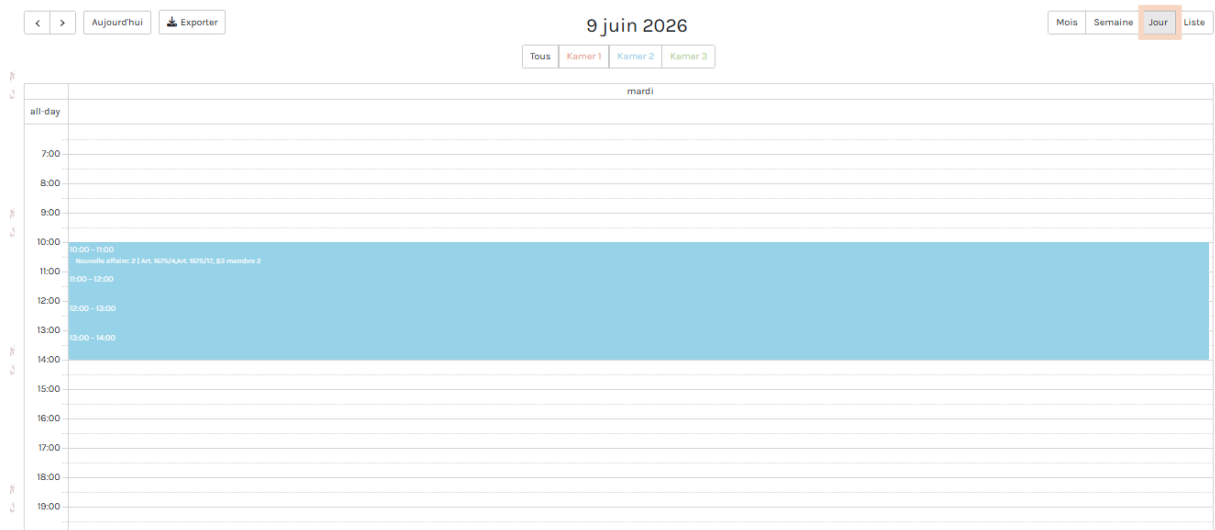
< > Aujourd'hui Exporter

9 juin 2026

Mois Semaine Jour Liste

Tous Kamer 1 Kamer 2 Kamer 3

mardi

all-day

7:00
8:00
9:00
10:00
11:00
12:00
13:00
14:00
15:00
16:00
17:00
18:00
19:00

10:00 - 11:00
Nouvelle affaire: 2 | Art. 1675/4,Art. 1675/17, §3 membre 2
11:00 - 12:00
12:00 - 13:00
13:00 - 14:00